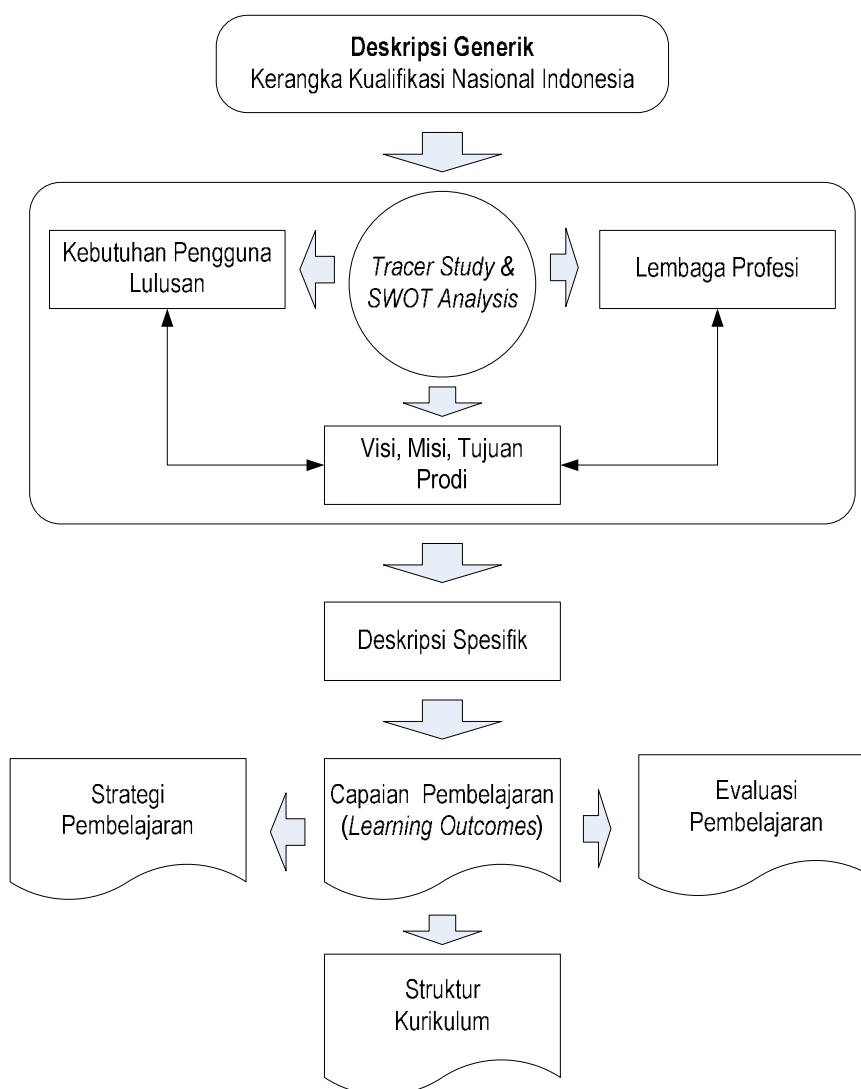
Deskripsi Generik
Kerangka Kualifikasi Nasional Indonesia

Kebutuhan Pengguna Lulusan

Tracer Study & SWOT Analysis

Lembaga Profesi

Visi, Misi, Tujuan Prodi

Deskripsi Spesifik

Strategi Pembelajaran

Capaian Pembelajaran (Learning Outcomes)

Evaluasi Pembelajaran

Struktur Kurikulum